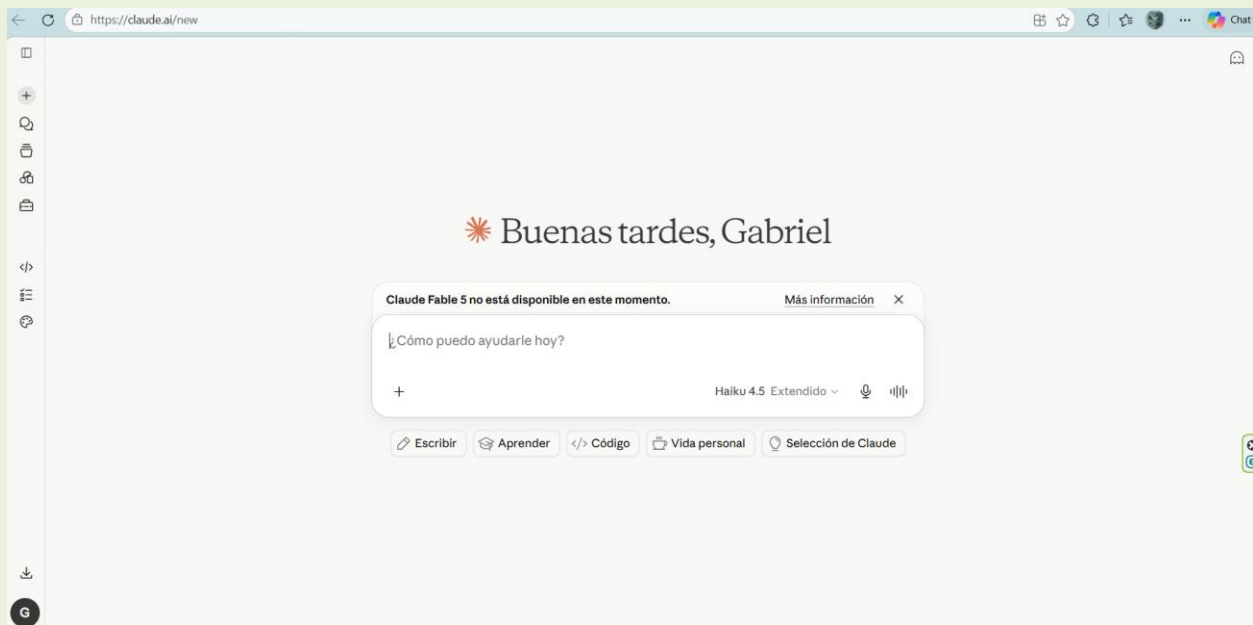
https://claude.ai/new

Chat

Buenas tardes, Gabriel

Claude Fable 5 no está disponible en este momento.

Más información

¿Cómo puedo ayudarle hoy?

+

Haiku 4.5 Extendido

Escribir

Aprender

</> Código

Vida personal

Selección de Claude

G